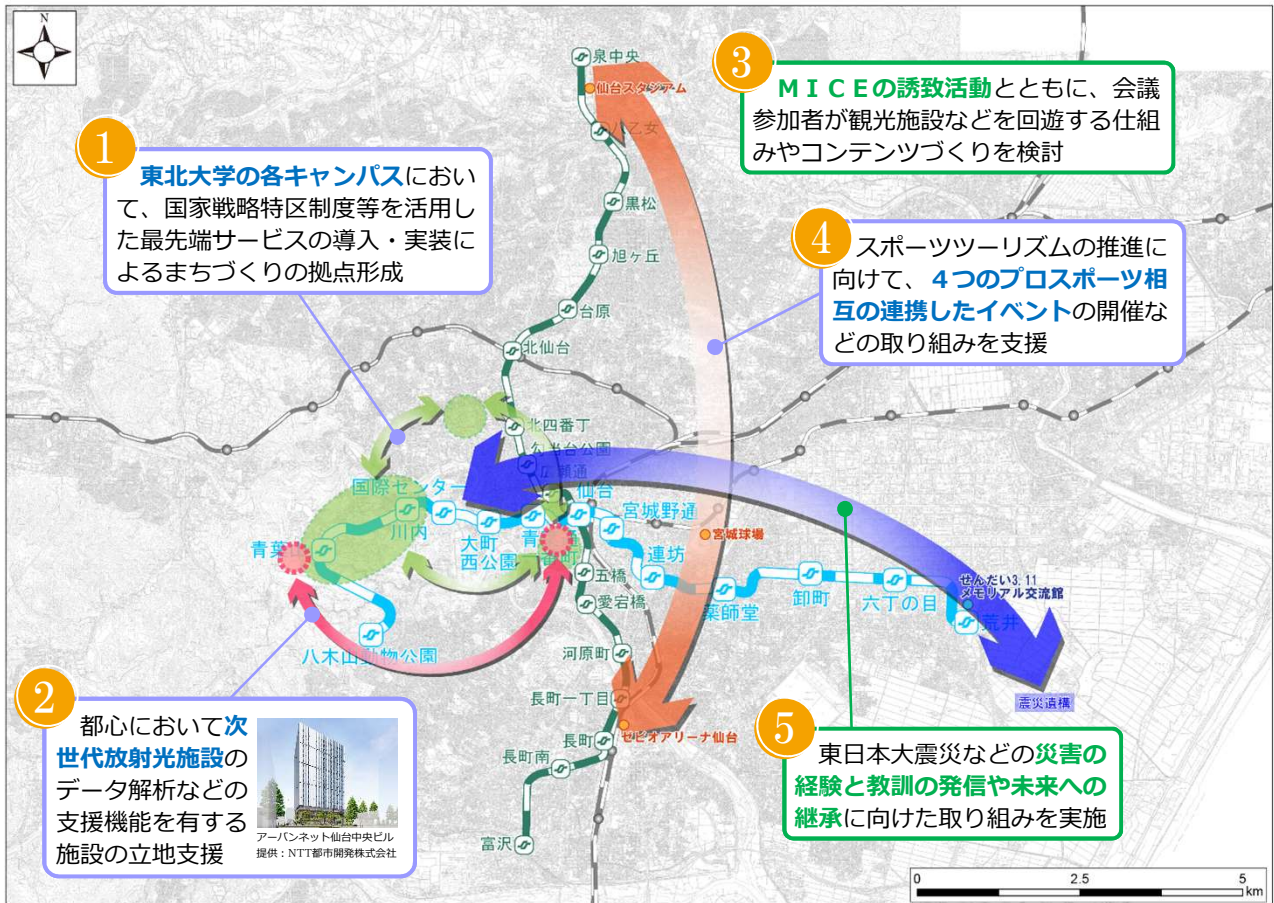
N

1
東北大学の各キャンパスにおいて、国家戦略特区制度等を活用した最先端サービスの導入・実装によるまちづくりの拠点形成

3
ＭＩＣＥの誘致活動とともに、会議参加者が観光施設などを回遊する仕組みやコンテンツづくりを検討

4
スポーツツーリズムの推進に向けて、４つのプロスポーツ相互の連携したイベントの開催などの取り組みを支援

泉中央
仙台スタジアム
八乙女
黒松
旭ヶ丘
台原
北仙台
北四番丁
勾当台公園
広瀬通
仙台
宮城野通
宮城球場
連坊
国際センター
川内
大町西公園
青葉山
青葉通一番町
五橋
愛宕橋
河原町
長町一丁目
長町
長町南
富沢
薬師堂
卸町
六丁の目
荒井
せんだい3.11メモリアル交流館
震災遺構
八木山動物公園
ゼビオアリーナ仙台

2
都心において次世代放射光施設のデータ解析などの支援機能を有する施設の立地支援
アーバンネット仙台中央ビル
提供：NTT都市開発株式会社

5
東日本大震災などの災害の経験と教訓の発信や未来への継承に向けた取り組みを実施

0
2.5
5
km